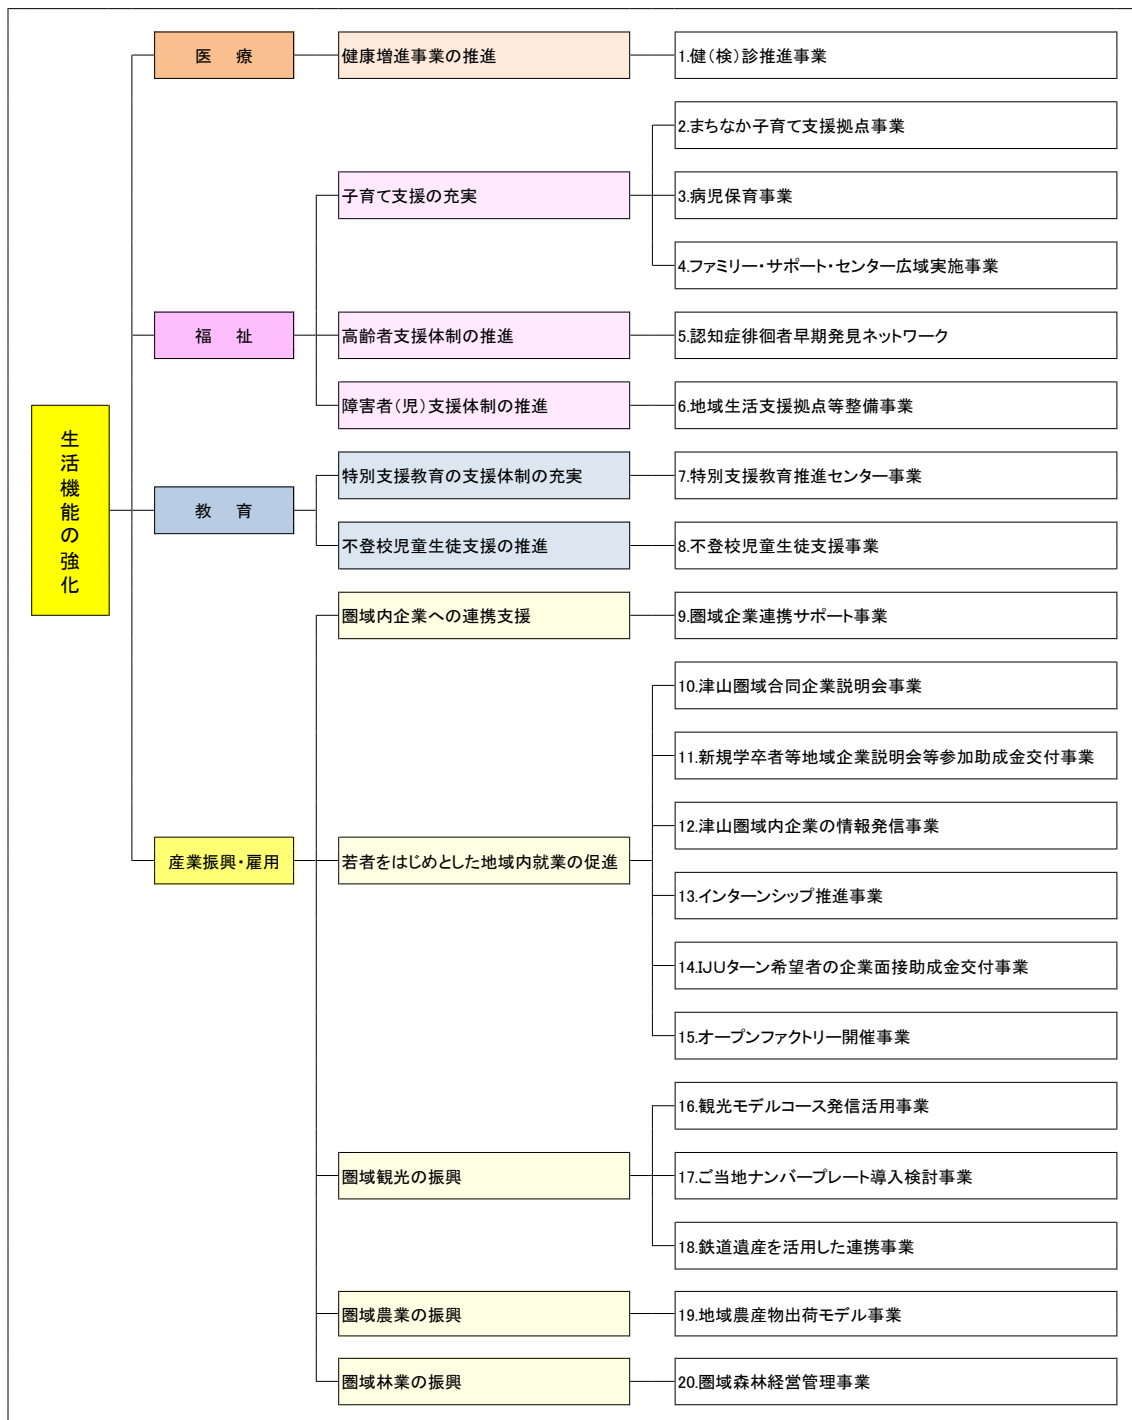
生活機能の強化

医　療

健康増進事業の推進

1.健（検）診推進事業

福　祉

子育て支援の充実

2.まちなか子育て支援拠点事業

3.病児保育事業

4.ファミリー・サポート・センター広域実施事業

高齢者支援体制の推進

5.認知症徘徊者早期発見ネットワーク

障害者（児）支援体制の推進

6.地域生活支援拠点等整備事業

教　育

特別支援教育の支援体制の充実

7.特別支援教育推進センター事業

不登校児童生徒支援の推進

8.不登校児童生徒支援事業

産業振興・雇用

圏域内企業への連携支援

9.圏域企業連携サポート事業

若者をはじめとした地域内就業の促進

10.津山圏域合同企業説明会事業

11.新規学卒者等地域企業説明会等参加助成金交付事業

12.津山圏域内企業の情報発信事業

13.インターンシップ推進事業

14.IJUターン希望者の企業面接助成金交付事業

15.オープンファクトリー開催事業

圏域観光の振興

16.観光モデルコース発信活用事業

17.ご当地ナンバープレート導入検討事業

18.鉄道遺産を活用した連携事業

圏域農業の振興

19.地域農産物出荷モデル事業

圏域林業の振興

20.圏域森林経営管理事業